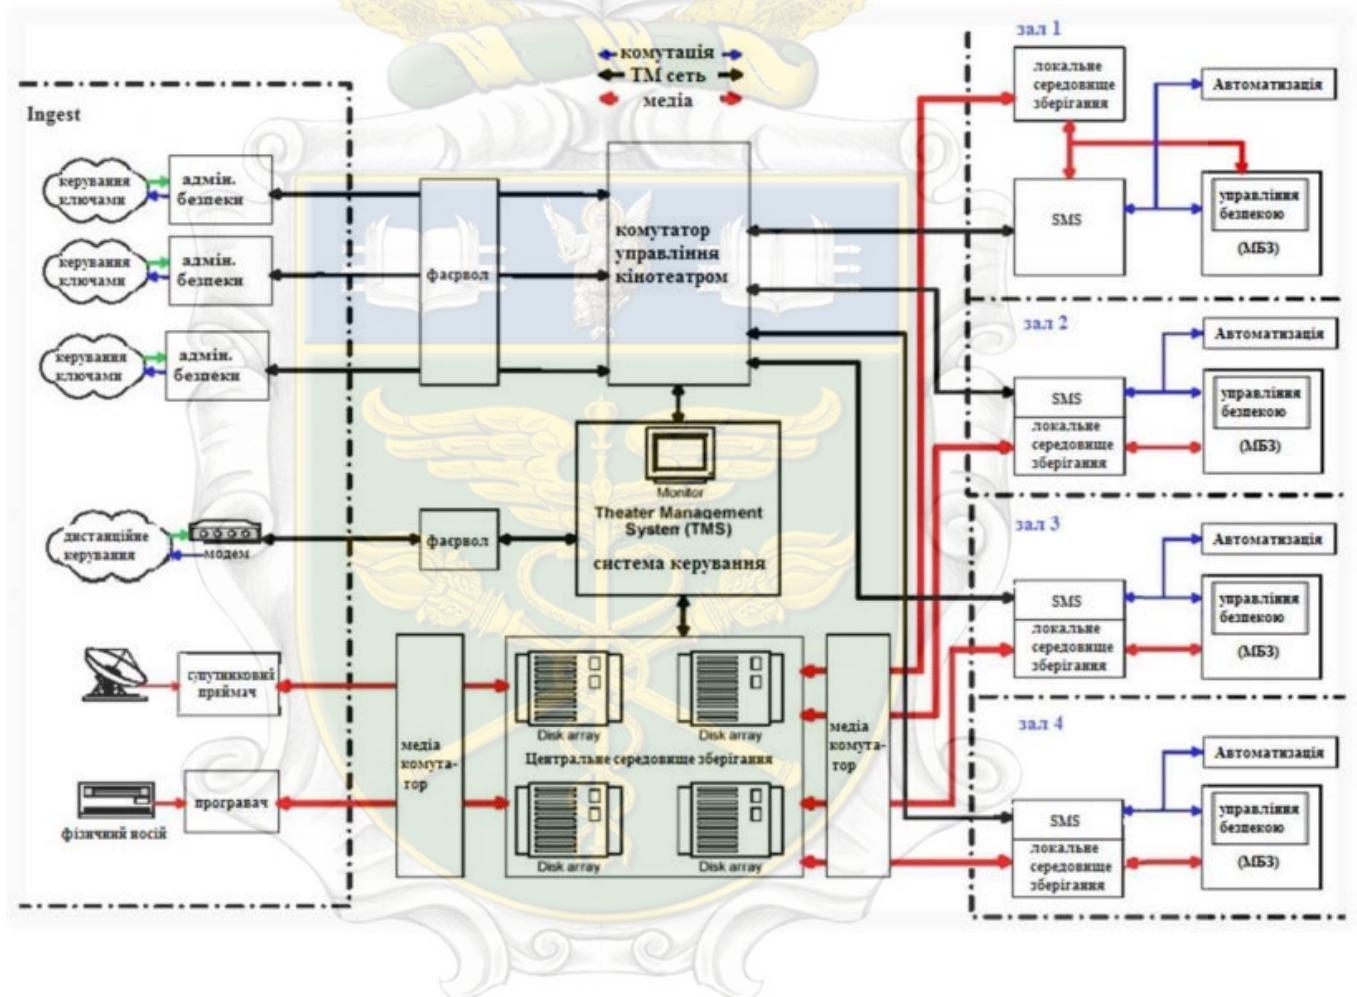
комутація
ТМ сеть
медіа

Ingest

керування ключами
адмін. безпеки

керування ключами
адмін. безпеки

керування ключами
адмін. безпеки

фаєрвол

комутатор управління кінотеатром

Monitor
Theater Management System (TMS)
система керування

дистанційне керування
модем

фаєрвол

супутниковий приймач

програвач
фізичний носій

медіа комутатор

Disk array
Disk array
Центральне середовище зберігання
Disk array
Disk array

медіа комутатор

зал 1
локальне середовище зберігання
Автоматизація
SMS
управління безпекою
(МБЗ)

зал 2
SMS
локальне середовище зберігання
Автоматизація
управління безпекою
(МБЗ)

зал 3
SMS
локальне середовище зберігання
Автоматизація
управління безпекою
(МБЗ)

зал 4
SMS
локальне середовище зберігання
Автоматизація
управління безпекою
(МБЗ)